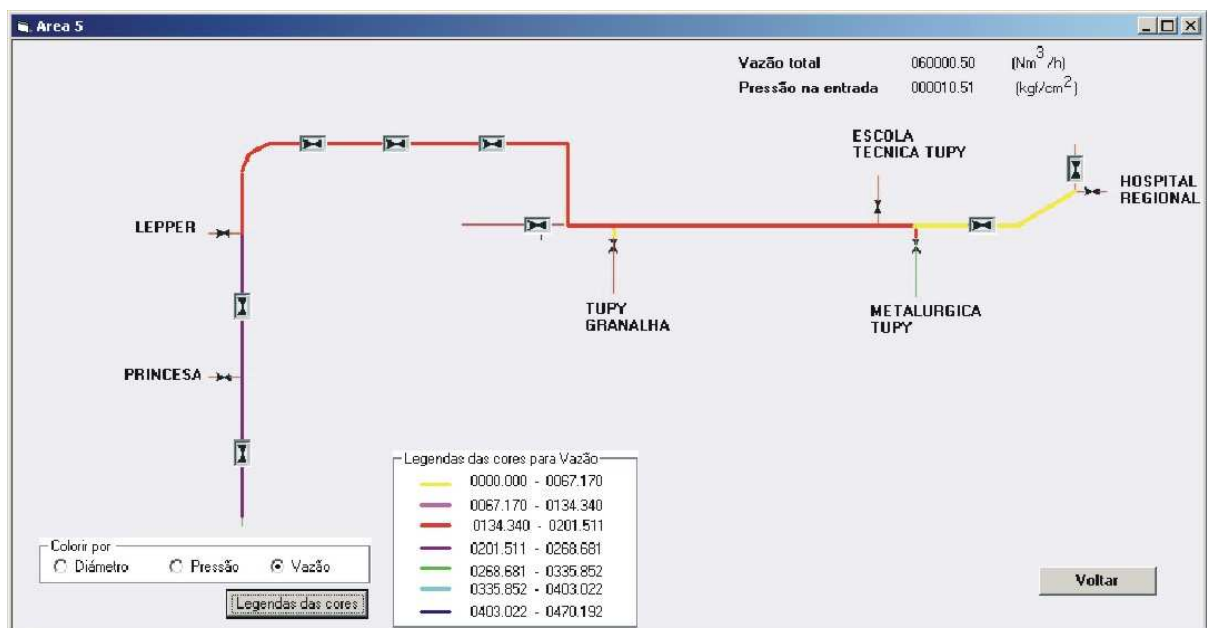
Area 5

Vazão total 060000.50 $(Nm^3/h)$
Pressão na entrada 000010.51 $(kgf/cm^2)$

ESCOLA TECNICA TUPY

HOSPITAL REGIONAL

LEPPER

TUPY GRANALHA

METALURGICA TUPY

PRINCESA

Legendas das cores para Vazão
0000.000 - 0067.170
0067.170 - 0134.340
0134.340 - 0201.511
0201.511 - 0268.681
0268.681 - 0335.852
0335.852 - 0403.022
0403.022 - 0470.192

Colorir por
Diâmetro Pressão Vazão

Legendas das cores

Voltar